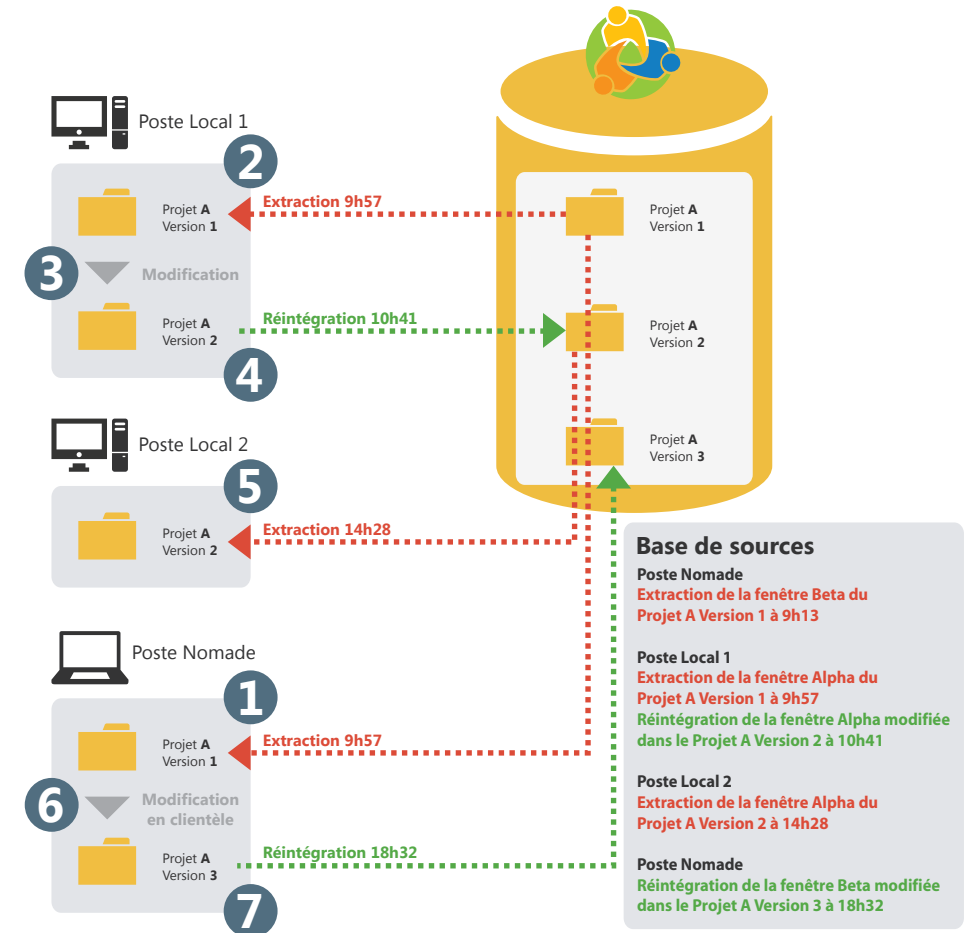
Poste Local 1

2

Projet A
Version 1

Extraction 9h57

3

Modification

Projet A
Version 2

Réintégration 10h41

4

Projet A
Version 1

Projet A
Version 2

Projet A
Version 3

Poste Local 2

5

Projet A
Version 2

Extraction 14h28

Poste Nomade

1

Projet A
Version 1

Extraction 9h57

6

Modification
en clientèle

Projet A
Version 3

Réintégration 18h32

7

Base de sources

Poste Nomade
Extraction de la fenêtre Beta du Projet A Version 1 à 9h13

Poste Local 1
Extraction de la fenêtre Alpha du Projet A Version 1 à 9h57
Réintégration de la fenêtre Alpha modifiée dans le Projet A Version 2 à 10h41

Poste Local 2
Extraction de la fenêtre Alpha du Projet A Version 2 à 14h28

Poste Nomade
Réintégration de la fenêtre Beta modifiée dans le Projet A Version 3 à 18h32